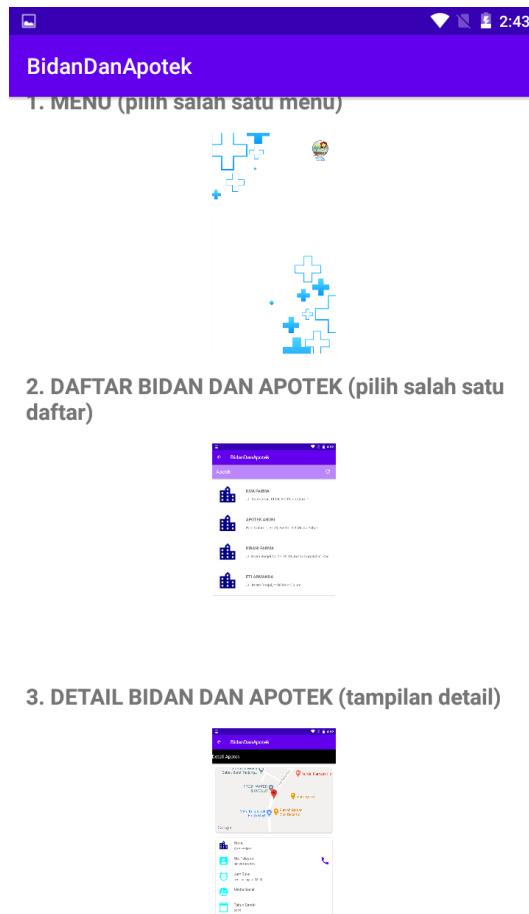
2:43

BidanDanApotek

1. MENU (pilih salah satu menu)

2. DAFTAR BIDAN DAN APOTEK (pilih salah satu daftar)

BidanDanApotek

Apotek

KIMIA FARMA

APOTEK ANDINI

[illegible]

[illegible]

3. DETAIL BIDAN DAN APOTEK (tampilan detail)

BidanDanApotek

Detail Apotek

Google